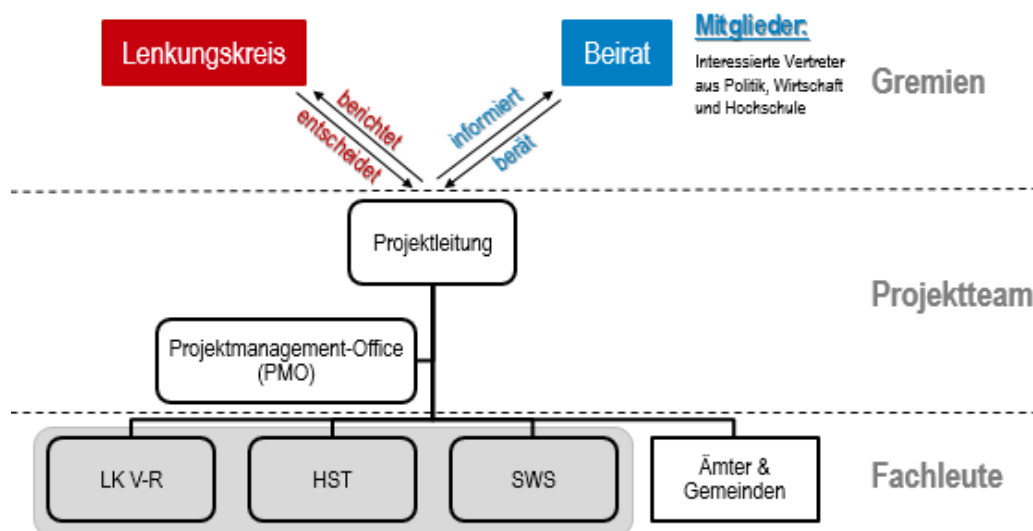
Lenkungskreis

berichtet

entscheidet

Beirat

informiert

berät

Mitglieder:

Interessierte Vertreter aus Politik, Wirtschaft und Hochschule

Gremien

Projektleitung

Projektteam

Projektmanagement-Office (PMO)

LK V-R

HST

SWS

Ämter & Gemeinden

Fachleute